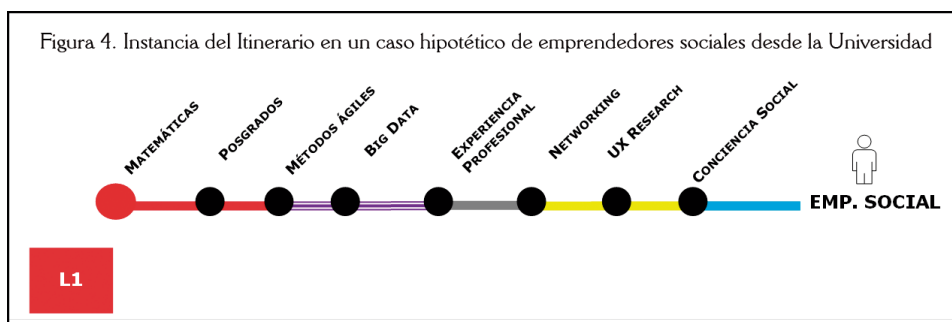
Figura 4. Instancia del Itinerario en un caso hipotético de emprendedores sociales desde la Universidad

MATEMÁTICAS
POSGRADOS
MÉTODOS ÁGILES
BIG DATA
EXPERIENCIA PROFESIONAL
NETWORKING
UX RESEARCH
CONCIENCIA SOCIAL
EMP. SOCIAL

L1